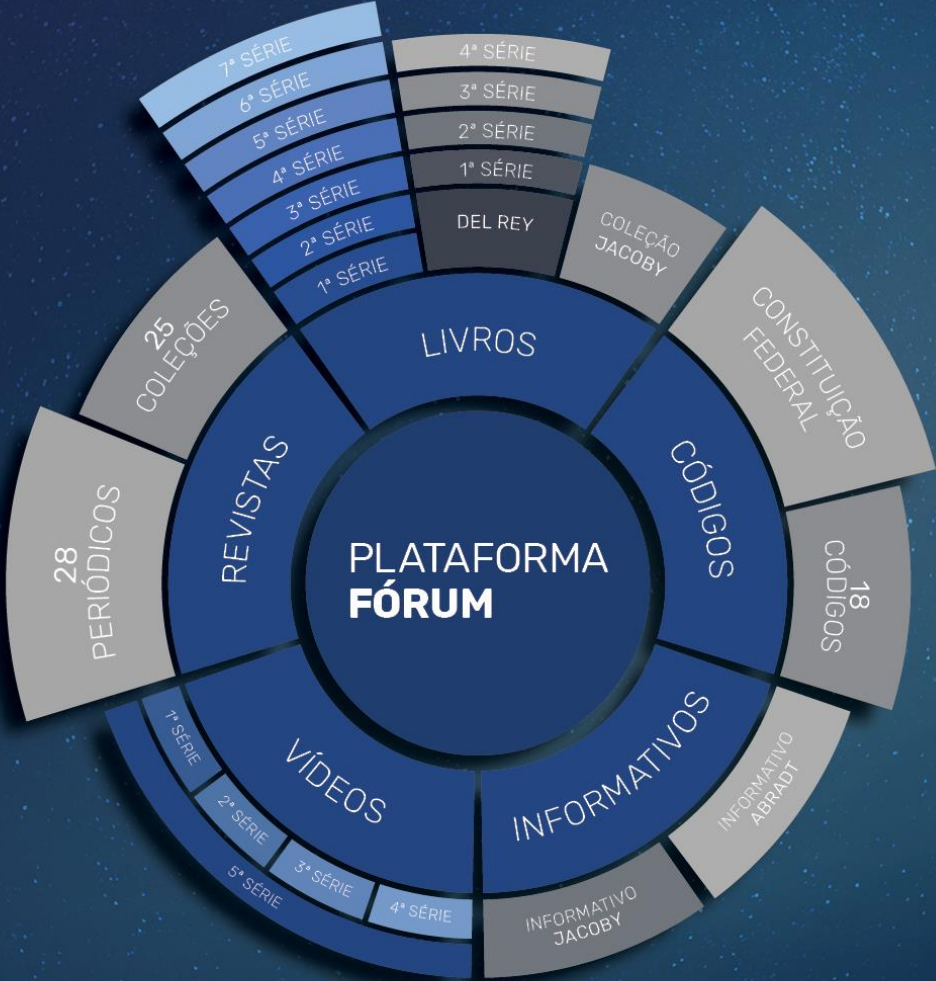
PLATAFORMA
FÓRUM

LIVROS

1ª SÉRIE
2ª SÉRIE
3ª SÉRIE
4ª SÉRIE
5ª SÉRIE
6ª SÉRIE
7ª SÉRIE

DEL REY
1ª SÉRIE
2ª SÉRIE
3ª SÉRIE
4ª SÉRIE

COLEÇÃO
JACOBY

CÓDIGOS

CONSTITUIÇÃO
FEDERAL

18
CÓDIGOS

INFORMATIVOS

INFORMATIVO
ABRADT

INFORMATIVO
JACOBY

VÍDEOS

1ª SÉRIE
2ª SÉRIE
3ª SÉRIE
4ª SÉRIE
5ª SÉRIE

REVISTAS

28
PERIÓDICOS

25
COLEÇÕES